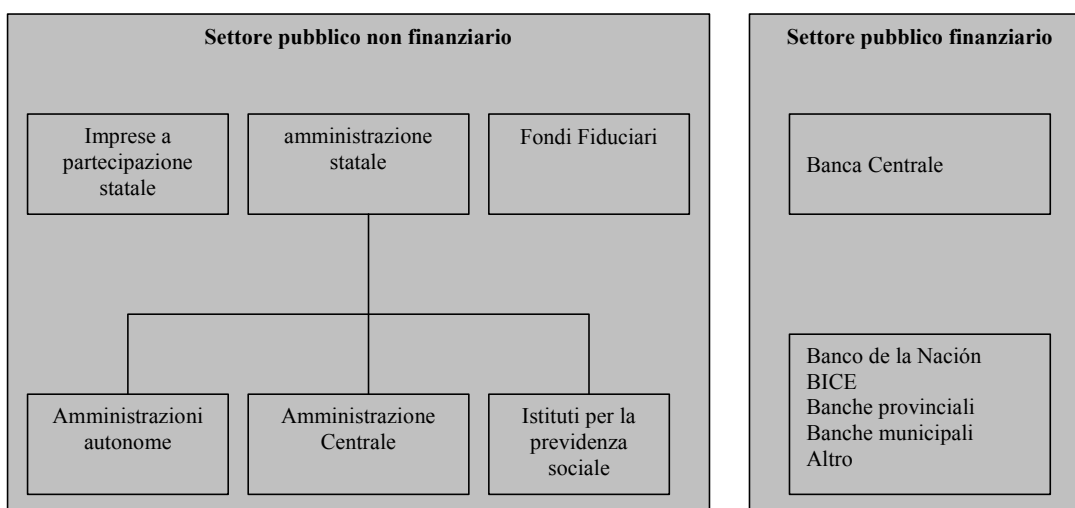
Settore pubblico non finanziario

Imprese a partecipazione statale

amministrazione statale

Fondi Fiduciari

Amministrazioni autonome

Amministrazione Centrale

Istituti per la previdenza sociale

Settore pubblico finanziario

Banca Centrale

Banco de la Nación
BICE
Banche provinciali
Banche municipali
Altro